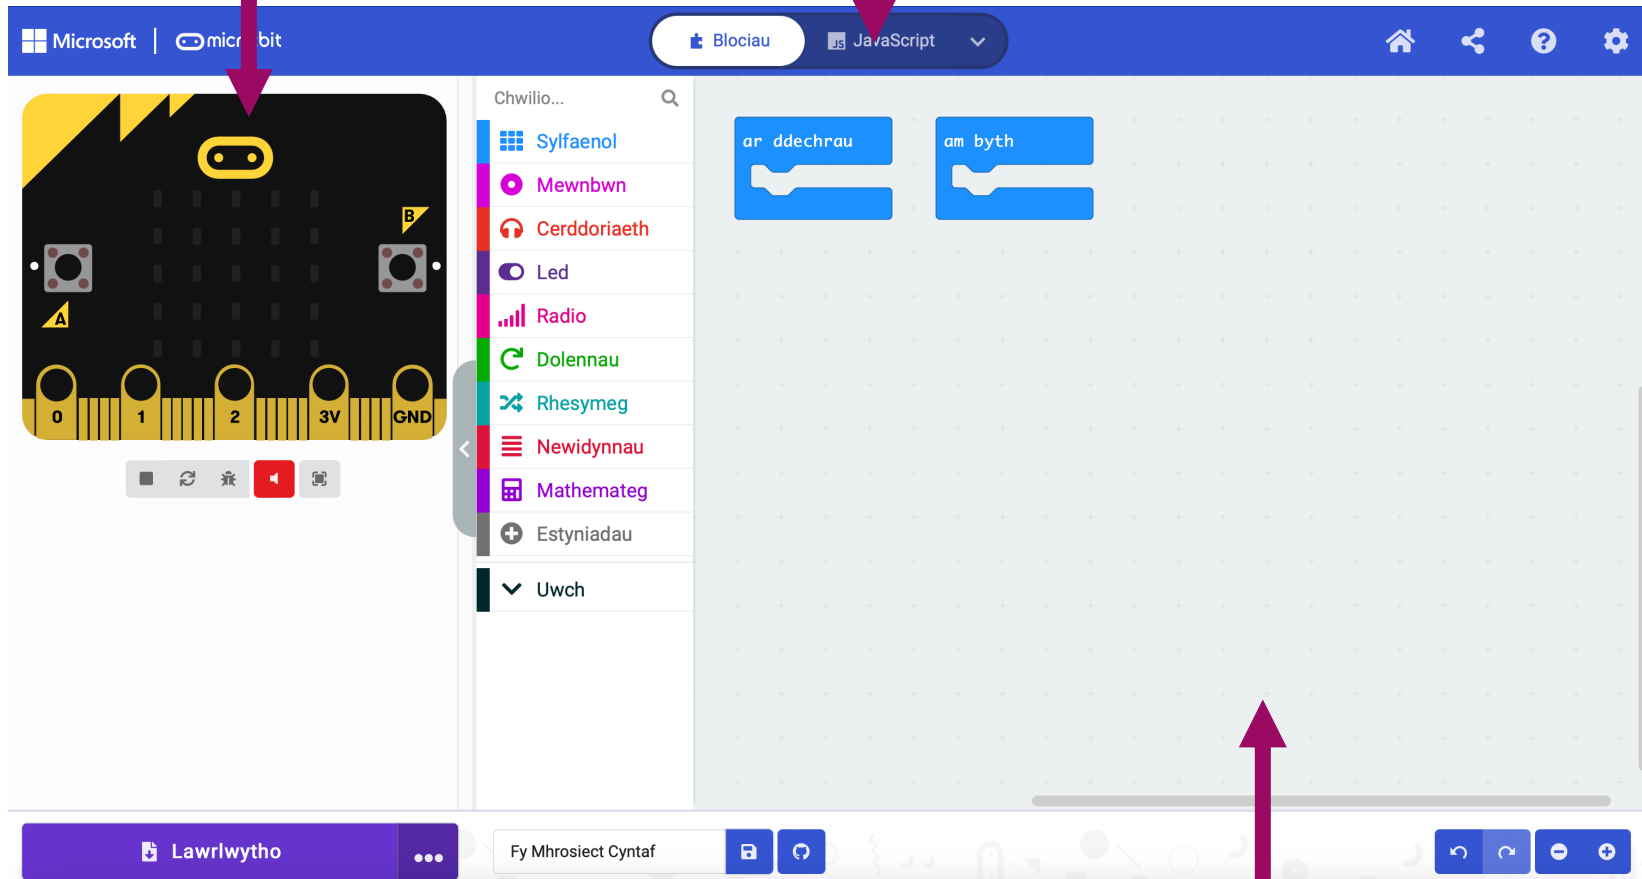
Microsoft | micr bit

Blociau JavaScript

B

A

0 1 2 3V GND

Chwilio...

Sylfaenol
Mewnbwn
Cerddoriaeth
Led
Radio
Dolennau
Rhesymeg
Newidynnau
Mathemateg
Estyniadau
Uwch

ar ddechrau

am byth

Lawrlwytho

Fy Mhrosiect Cyntaf